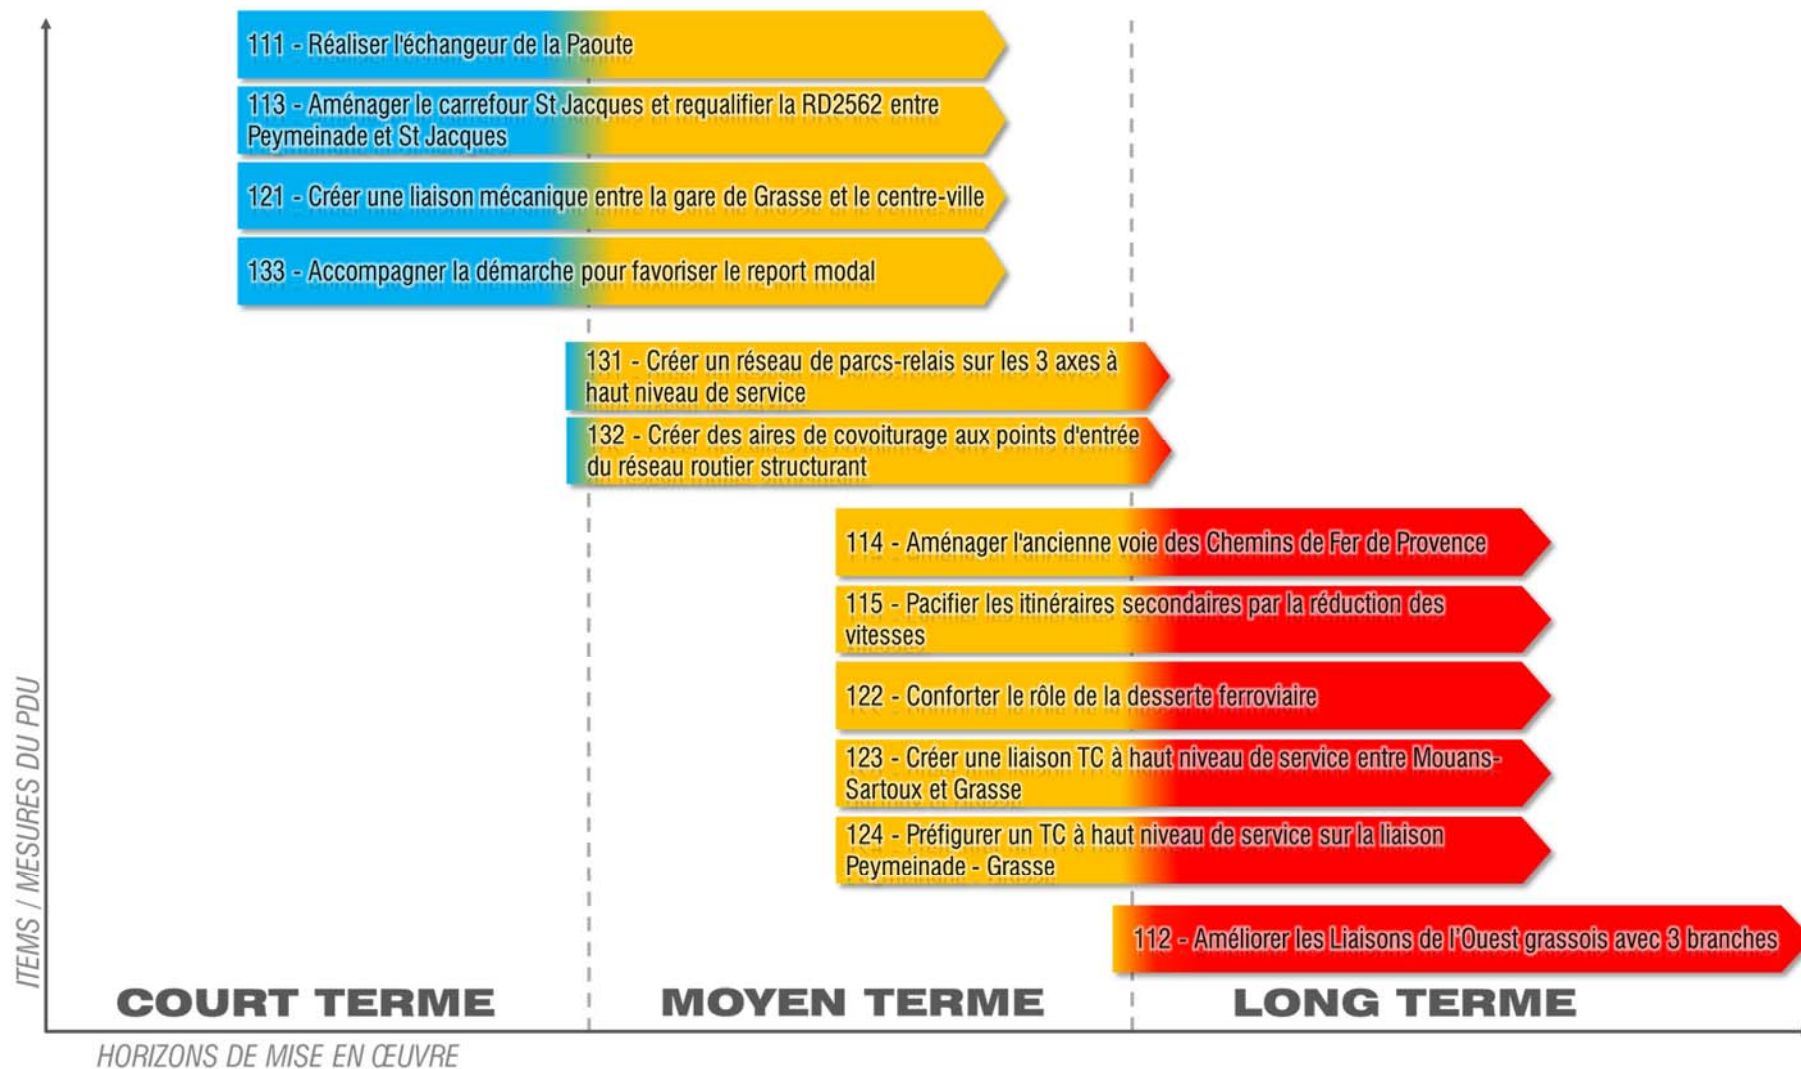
111 - Réaliser l'échangeur de la Paoute

113 - Aménager le carrefour St Jacques et requalifier la RD2562 entre Peymeinade et St Jacques

121 - Créer une liaison mécanique entre la gare de Grasse et le centre-ville

133 - Accompagner la démarche pour favoriser le report modal

131 - Créer un réseau de parcs-relais sur les 3 axes à haut niveau de service

132 - Créer des aires de covoiturage aux points d'entrée du réseau routier structurant

114 - Aménager l'ancienne voie des Chemins de Fer de Provence

115 - Pacifier les itinéraires secondaires par la réduction des vitesses

122 - Conforter le rôle de la desserte ferroviaire

123 - Créer une liaison TC à haut niveau de service entre Mouans-Sartoux et Grasse

124 - Préfigurer un TC à haut niveau de service sur la liaison Peymeinade - Grasse

112 - Améliorer les Liaisons de l'Ouest grassois avec 3 branches

ITEMS / MESURES DU PDU

COURT TERME

MOYEN TERME

LONG TERME

HORIZONS DE MISE EN ŒUVRE